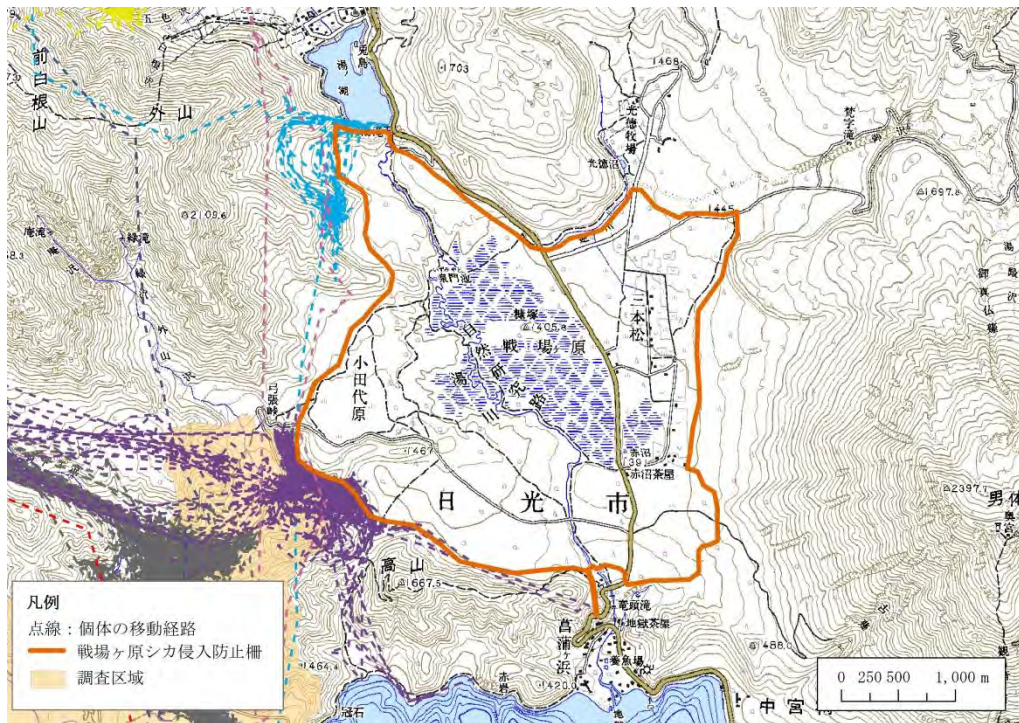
前白根山
外山
湯ノ湖
1703
1468
光徳牧場
光徳沼
1445
1697.6
2109.6
涸沼
三本松
戦場ヶ原
湯川
自然研究路
小田代原
弓張峠
1467
赤沼
赤沼茶屋
日光市
2397
男体山
高山
1667.5
竜頭滝
地獄茶屋
菖蒲ヶ浜
1464.4
1420
中宮祠

凡例
点線：個体の移動経路
戦場ヶ原シカ侵入防止柵
調査区域

0 250 500 1,000 m